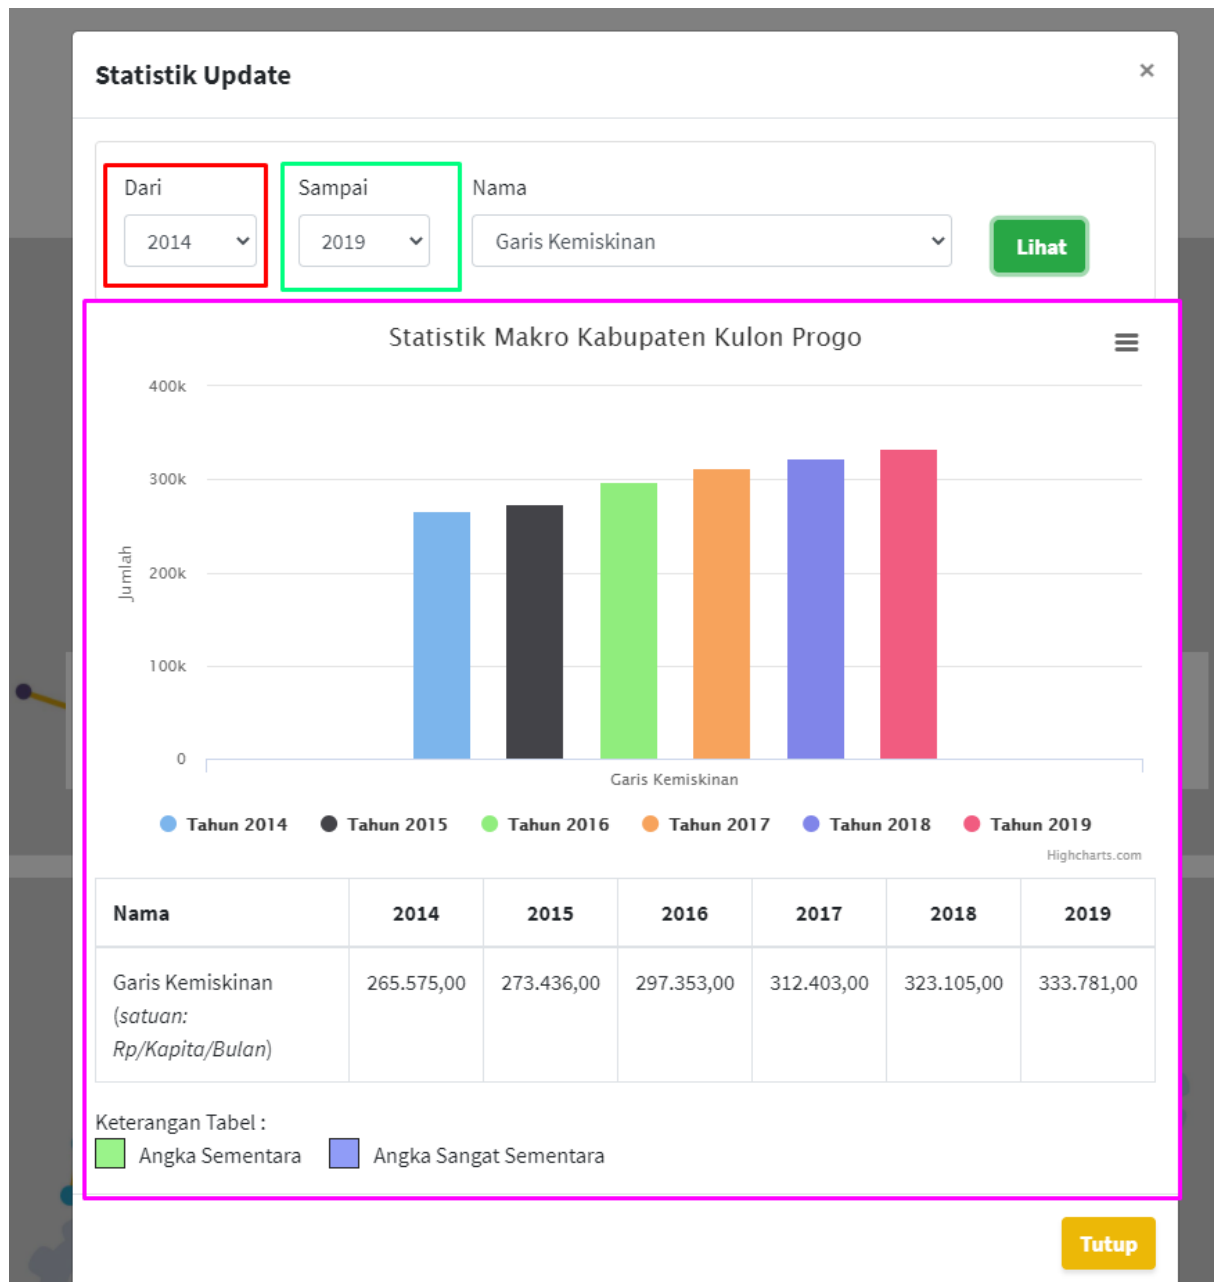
Statistik Update

×

Dari
2014

Sampai
2019

Nama
Garis Kemiskinan

Lihat

Statistik Makro Kabupaten Kulon Progo

400k
300k
200k
100k
0

Jumlah

Garis Kemiskinan

Tahun 2014 Tahun 2015 Tahun 2016 Tahun 2017 Tahun 2018 Tahun 2019

Highcharts.com

| Nama | 2014 | 2015 | 2016 | 2017 | 2018 | 2019 |
|---|---|---|---|---|---|---|
| Garis Kemiskinan (*satuan: Rp/Kapita/Bulan*) | 265.575,00 | 273.436,00 | 297.353,00 | 312.403,00 | 323.105,00 | 333.781,00 |

Keterangan Tabel :
Angka Sementara
Angka Sangat Sementara

Tutup